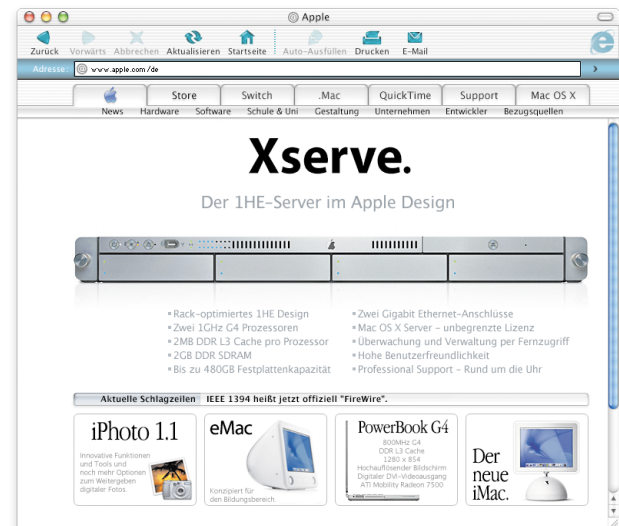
Apple

Zurück Vorwärts Abbrechen Aktualisieren Startseite Auto-Ausfüllen Drucken E-Mail

Adresse: www.apple.com/de

Store Switch .Mac QuickTime Support Mac OS X

News Hardware Software Schule & Uni Gestaltung Unternehmen Entwickler Bezugsquellen

Xserve.

Der 1HE-Server im Apple Design

Rack-optimiertes 1HE Design
Zwei 1GHz G4 Prozessoren
2MB DDR L3 Cache pro Prozessor
2GB DDR SDRAM
Bis zu 480GB Festplattenkapazität

Zwei Gigabit Ethernet-Anschlüsse
Mac OS X Server – unbegrenzte Lizenz
Überwachung und Verwaltung per Fernzugriff
Hohe Benutzerfreundlichkeit
Professional Support – Rund um die Uhr

Aktuelle Schlagzeilen IEEE 1394 heißt jetzt offiziell "FireWire".

iPhoto 1.1
Innovative Funktionen und Tools und noch mehr Optionen zum Weitergeben digitaler Fotos.

eMac
Konzipiert für den Bildungsbereich.

PowerBook G4
800MHz G4
DDR L3 Cache
1280 x 854
Hochauflösender Bildschirm
Digitaler DVI-Videoausgang
ATI Mobility Radeon 7500

Der neue iMac.